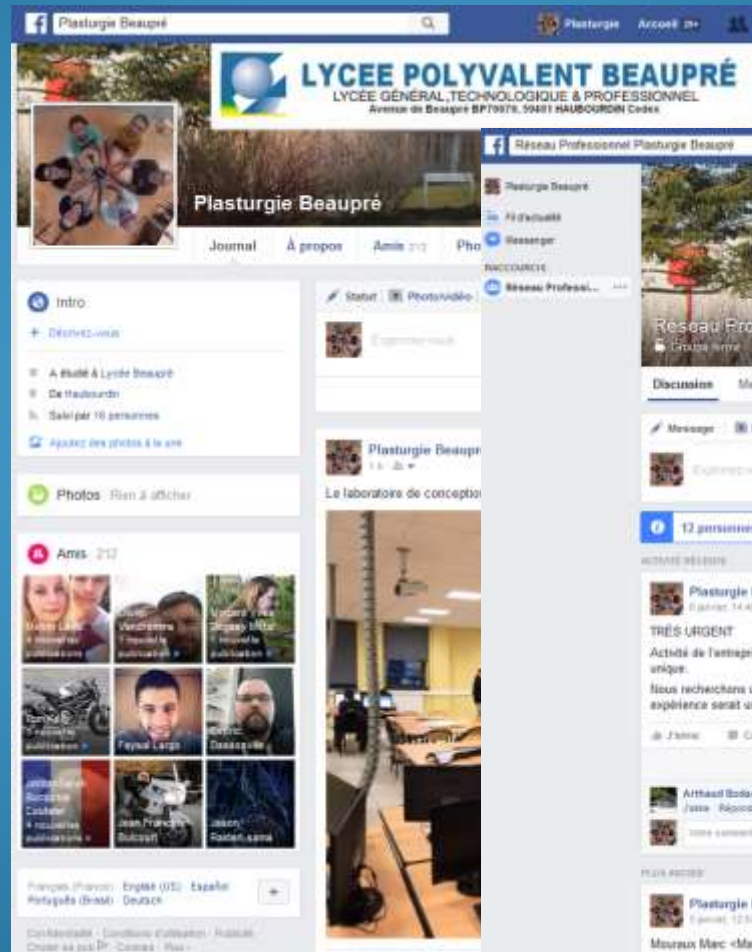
Plasturgie Beaupré

Plasturgie Accueil

LYCEE POLYVALENT BEAUPRÉ
LYCÉE GÉNÉRAL,TECHNOLOGIQUE & PROFESSIONNEL
Avenue de Beaupré BP70079, 59481 HAUBOURDIN Cedex

Plasturgie Beaupré

Journal À propos Amis 212 Pho

Intro
+ Décrivez-vous
A étudié à Lycée Beaupré
De Haubourdin
Suivi par 16 personnes
Ajoutez des photos à la une

Photos Rien à afficher

Amis 212

Français (France) · English (US) · Español
Português (Brasil) · Deutsch

Confidentialité · Conditions d'utilisation · Publicité
Choisir sa pub · Cookies · Plus

Statut Photo/vidéo
Exprimez-vous

Plasturgie Beaupré
Le laboratoire de conception

Réseau Professionnel Plasturgie Beaupré
Plasturgie Beaupré
Fil d'actualité
Messenger
RACCOURCIS
Réseau Professi...

Réseau Pro
Groupe fermé
Discussion

Message
Exprimez-vous

12 personnes

ACTIVITÉ RÉCENTE
Plasturgie
TRÈS URGENT
Activité de l'entrepr unique.
Nous recherchons u expérience serait u
J'aime

Arthaud Bodar
J'aime · Répondre
Votre commentaire

PLUS ANCIEN
Plasturgie
Mouraux Marc <Ma